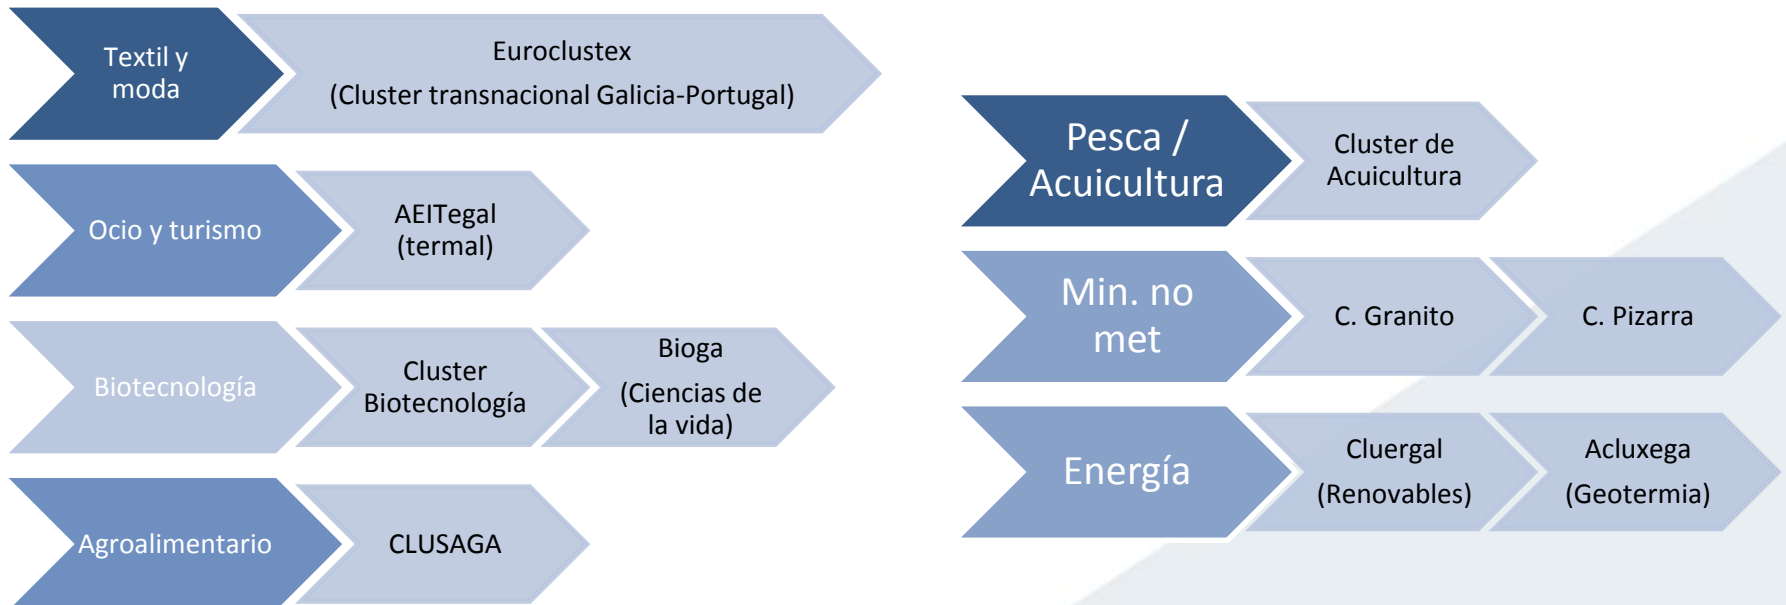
Textil y moda

Euroclustex
(Cluster transnacional Galicia-Portugal)

Ocio y turismo

AEITegal
(termal)

Biotecnología

Cluster Biotecnología

Bioga
(Ciencias de la vida)

Agroalimentario

CLUSAGA

Pesca / Acuicultura

Cluster de Acuicultura

Min. no met

C. Granito

C. Pizarra

Energía

Cluergal
(Renovables)

Acluxega
(Geotermia)